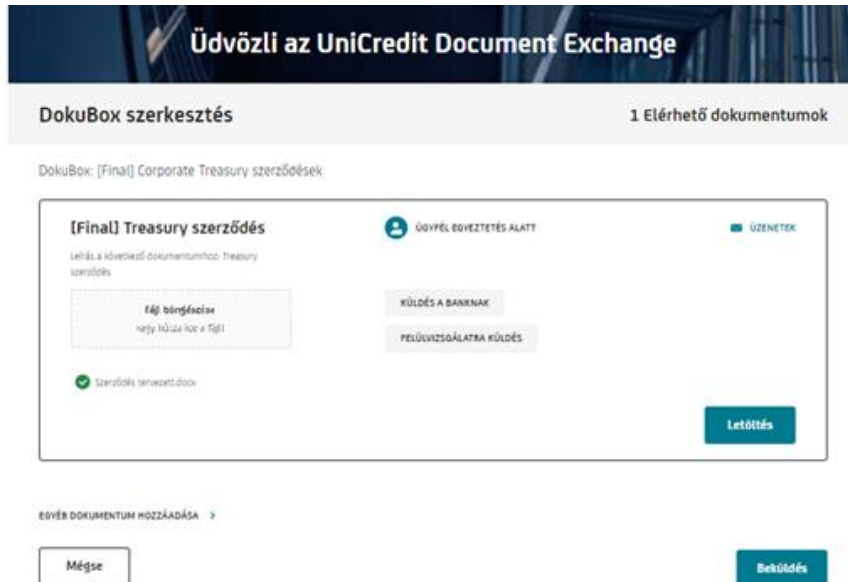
Üdvözli az UniCredit Document Exchange

DokuBox szerkesztés

1 Elérhető dokumentumok

DokuBox: [Final] Corporate Treasury szerződések

[Final] Treasury szerződés

Leírás a következő dokumentumhoz: Treasury szerződés

Fájl böngészése
vagy húzza ide a fájlt

Szerződés tervezett.docx

ÜGYFÉL EGYEZTETÉS ALATT

ÜZENETEK

KÜLDÉS A BANKNAK

FELÜLVIZSGÁLATRA KÜLDÉS

Letöltés

EGYÉB DOKUMENTUM HOZZÁADÁSA >

Mégse

Beküldés